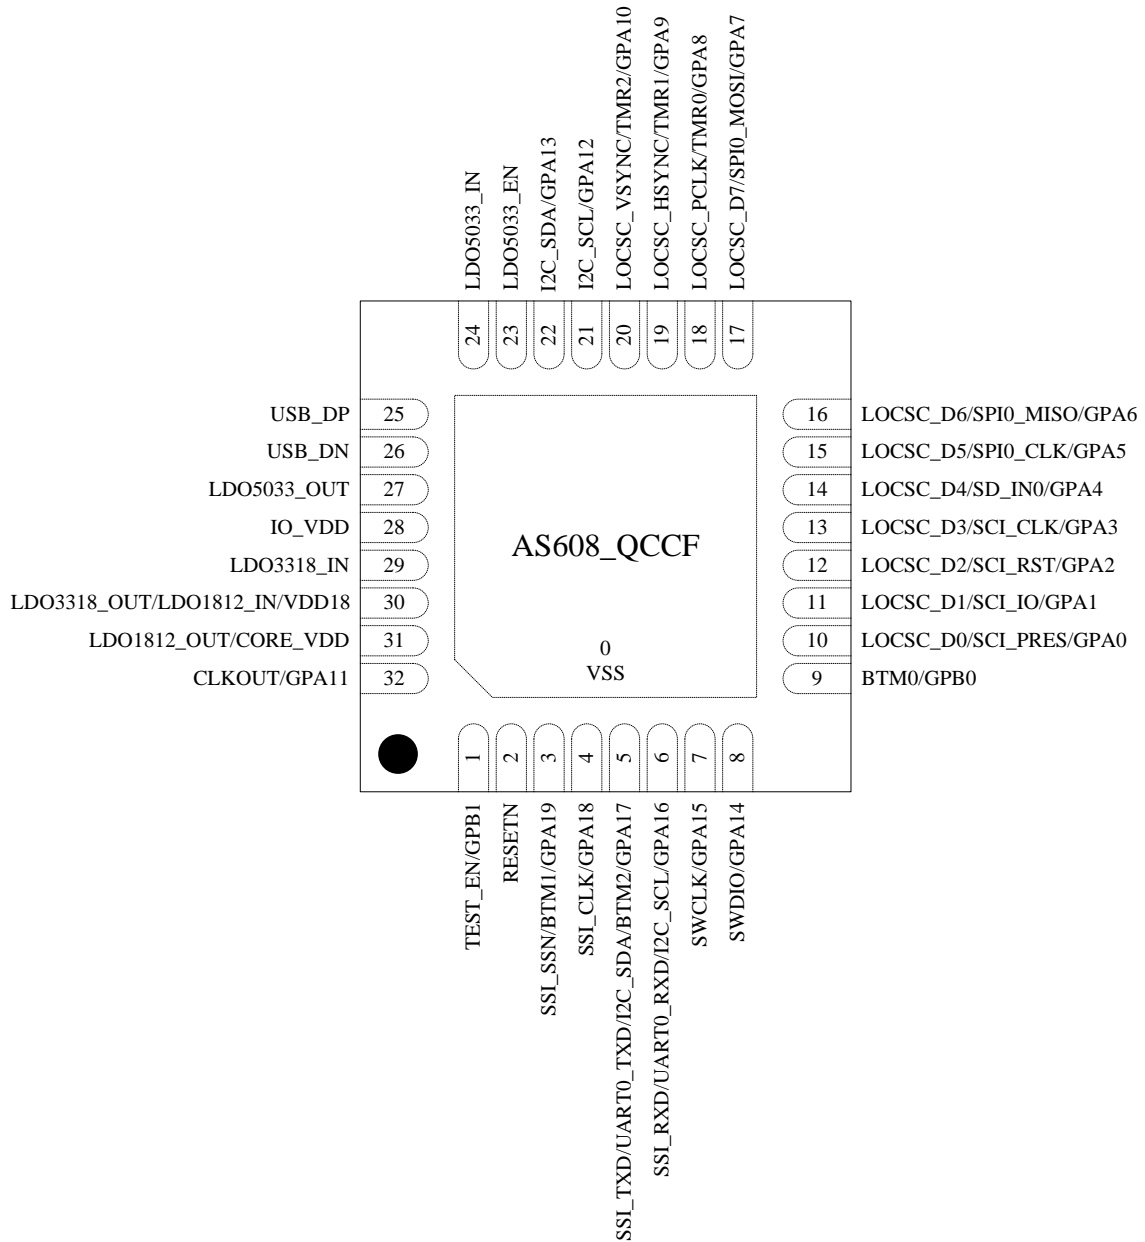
LDO5033_IN
LDO5033_EN
I2C_SDA/GPA13
I2C_SCL/GPA12
LOCSC_VSYNC/TMR2/GPA10
LOCSC_HSYNC/TMR1/GPA9
LOCSC_PCLK/TMR0/GPA8
LOCSC_D7/SPI0_MOSI/GPA7

24 23 22 21 20 19 18 17

USB_DP 25
USB_DN 26
LDO5033_OUT 27
IO_VDD 28
LDO3318_IN 29
LDO3318_OUT/LDO1812_IN/VDD18 30
LDO1812_OUT/CORE_VDD 31
CLKOUT/GPA11 32

16 LOCSC_D6/SPI0_MISO/GPA6
15 LOCSC_D5/SPI0_CLK/GPA5
14 LOCSC_D4/SD_IN0/GPA4
13 LOCSC_D3/SCI_CLK/GPA3
12 LOCSC_D2/SCI_RST/GPA2
11 LOCSC_D1/SCI_IO/GPA1
10 LOCSC_D0/SCI_PRES/GPA0
9 BTM0/GPB0

AS608_QCCF

0
VSS

1 2 3 4 5 6 7 8

TEST_EN/GPB1
RESETN
SSI_SSN/BTM1/GPA19
SSI_CLK/GPA18
SSI_TXD/UART0_TXD/I2C_SDA/BTM2/GPA17
SSI_RXD/UART0_RXD/I2C_SCL/GPA16
SWCLK/GPA15
SWDIO/GPA14